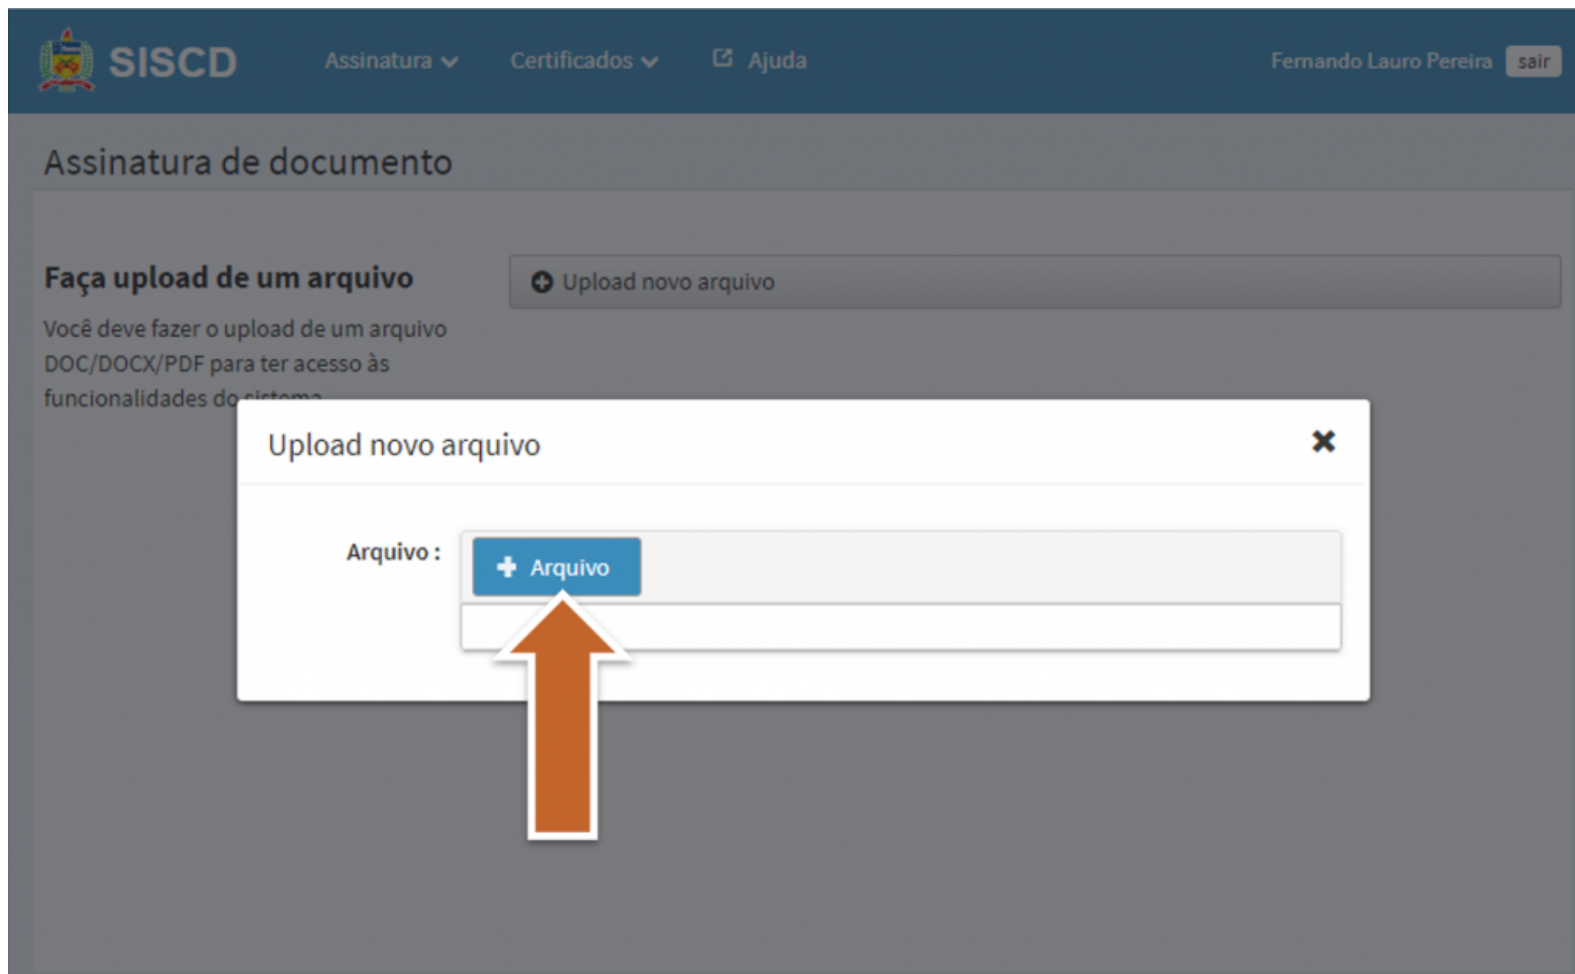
SISCD Assinatura Certificados Ajuda Fernando Lauro Pereira sair

Assinatura de documento

Faça upload de um arquivo

Você deve fazer o upload de um arquivo DOC/DOCX/PDF para ter acesso às funcionalidades do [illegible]

Upload novo arquivo

Upload novo arquivo

Arquivo :

Arquivo